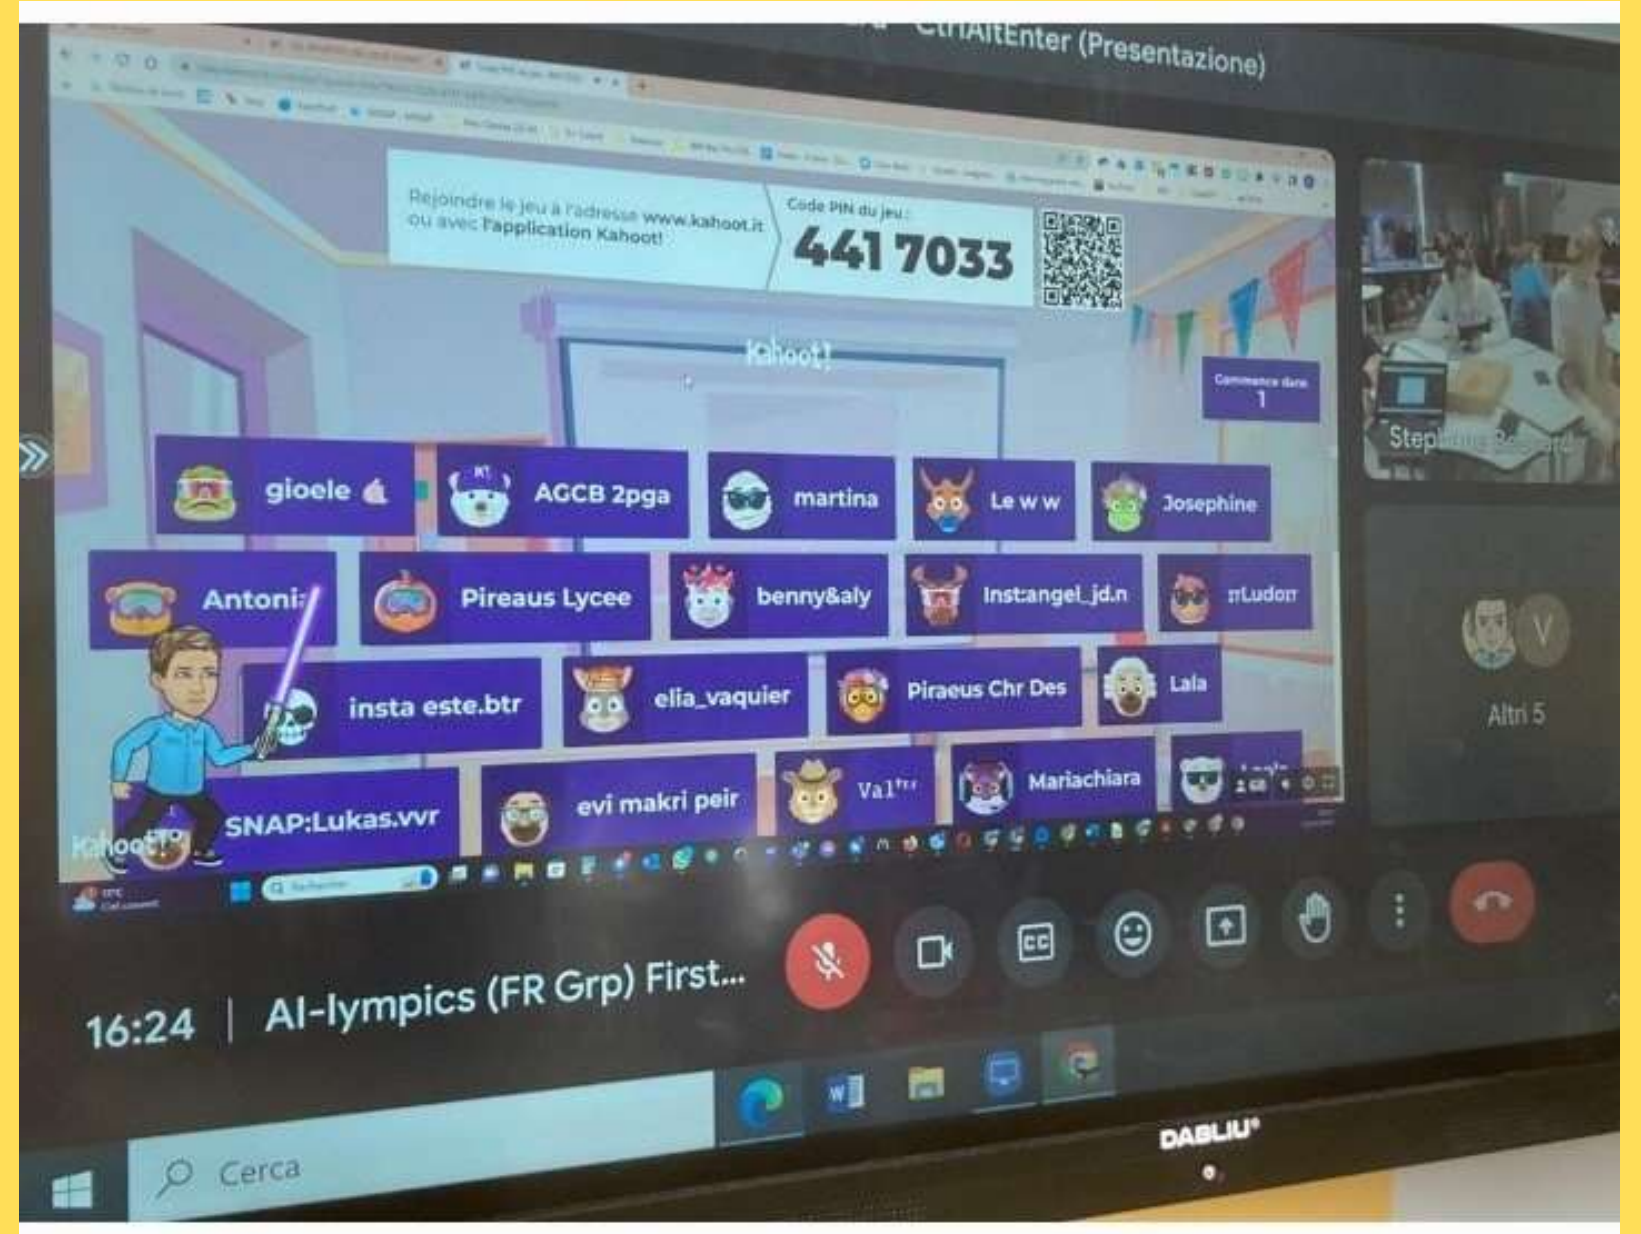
CtrlAltEnter (Presentazione)

Rejoindre le jeu à l'adresse www.kahoot.it ou avec l'application Kahoot!

Code PIN du jeu :

441 7033

Kahoot!

Commence dans
1

gioele

AGCB 2pga

martina

Le w w

Josephine

Antoni:

Pireaus Lycee

benny&aly

Instangel_jd.n

rrLudorr

insta este.btr

elia_vaquier

Piraeus Chr Des

Lala

SNAP:Lukas.vvr

evi makri peir

Val

Mariachiara

Kahoot!

Step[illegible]

Altri 5

16:24 | AI-lympics (FR Grp) First...

Cerca

DABLIU